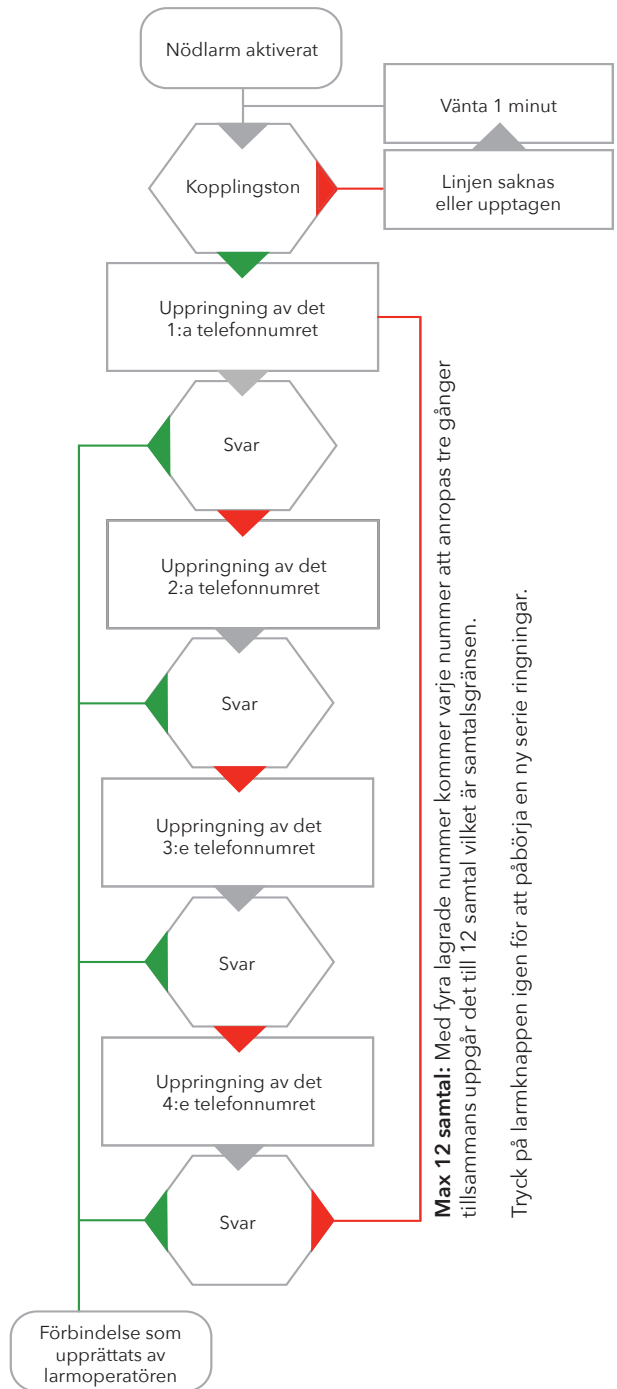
Nödlarm aktiverat

Vänta 1 minut

Kopplingston

Linjen saknas eller upptagen

Uppringning av det 1:a telefonnumret

Svar

Uppringning av det 2:a telefonnumret

Svar

Uppringning av det 3:e telefonnumret

Svar

Uppringning av det 4:e telefonnumret

Svar

Förbindelse som upprättats av larmoperatören

**Max 12 samtal:** Med fyra lagrade nummer kommer varje nummer att anropas tre gånger tillsammans uppgår det till 12 samtal vilket är samtalsgränsen.

Tryck på larmknappen igen för att påbörja en ny serie ringningar.